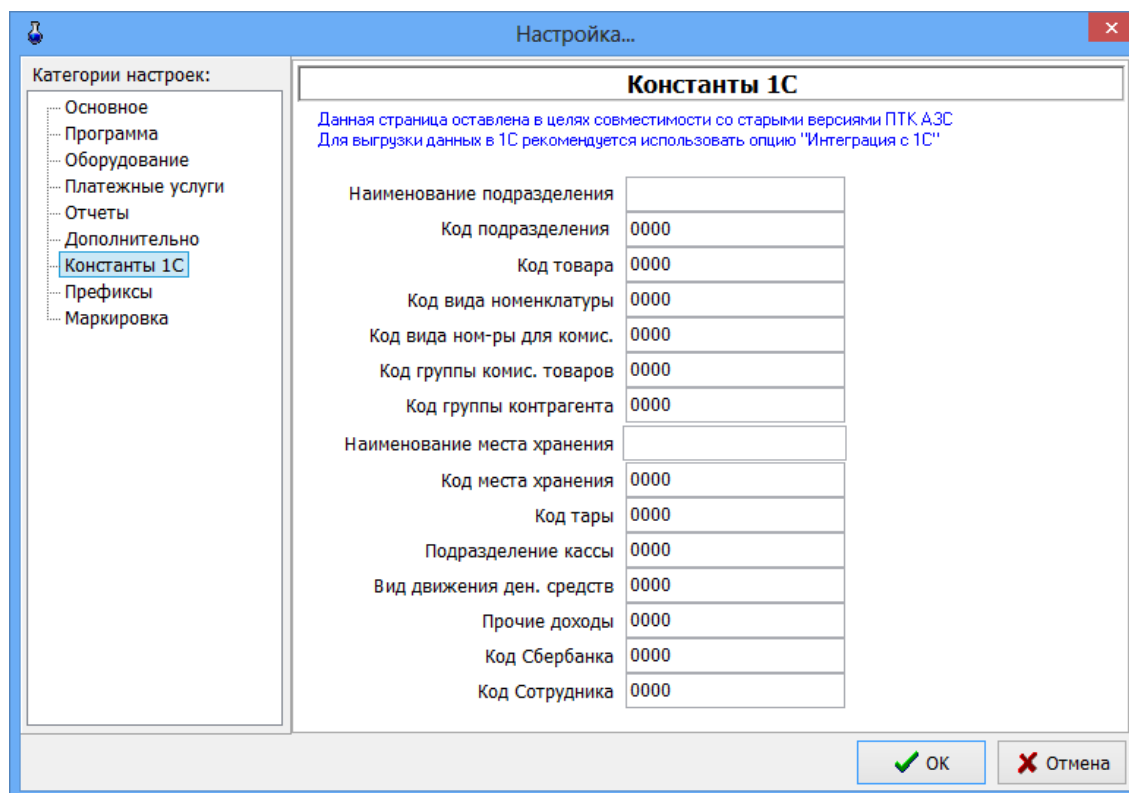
Настройка...

Категории настроек:

Основное
Программа
Оборудование
Платежные услуги
Отчеты
Дополнительно
Константы 1С
Префиксы
Маркировка

Константы 1С

Данная страница оставлена в целях совместимости со старыми версиями ПТК АЗС
Для выгрузки данных в 1С рекомендуется использовать опцию "Интеграция с 1С"

| | |
|---|---|
| Наименование подразделения | |
| Код подразделения | 0000 |
| Код товара | 0000 |
| Код вида номенклатуры | 0000 |
| Код вида ном-ры для комис. | 0000 |
| Код группы комис. товаров | 0000 |
| Код группы контрагента | 0000 |
| Наименование места хранения | |
| Код места хранения | 0000 |
| Код тары | 0000 |
| Подразделение кассы | 0000 |
| Вид движения ден. средств | 0000 |
| Прочие доходы | 0000 |
| Код Сбербанка | 0000 |
| Код Сотрудника | 0000 |

ОК
Отмена